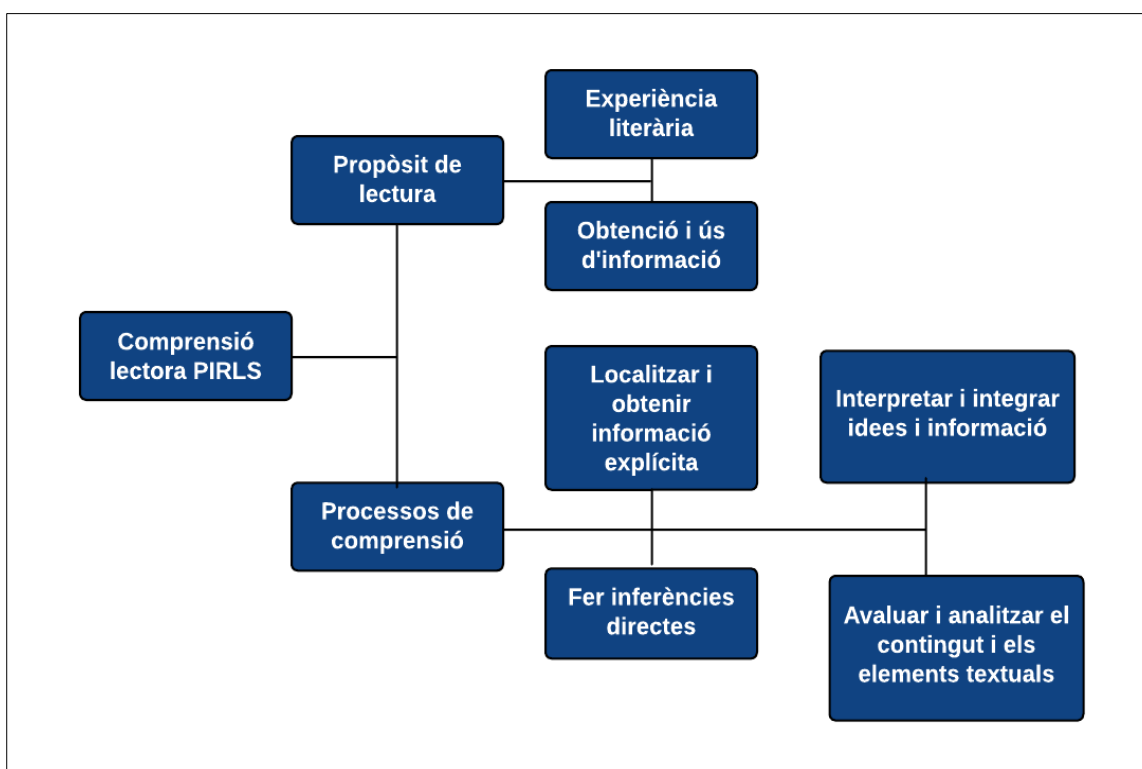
Experiència literària

Propòsit de lectura

Obtenció i ús d'informació

Comprensió lectora PIRLS

Localitzar i obtenir informació explícita

Interpretar i integrar idees i informació

Processos de comprensió

Fer inferències directes

Avaluar i analitzar el contingut i els elements textuals